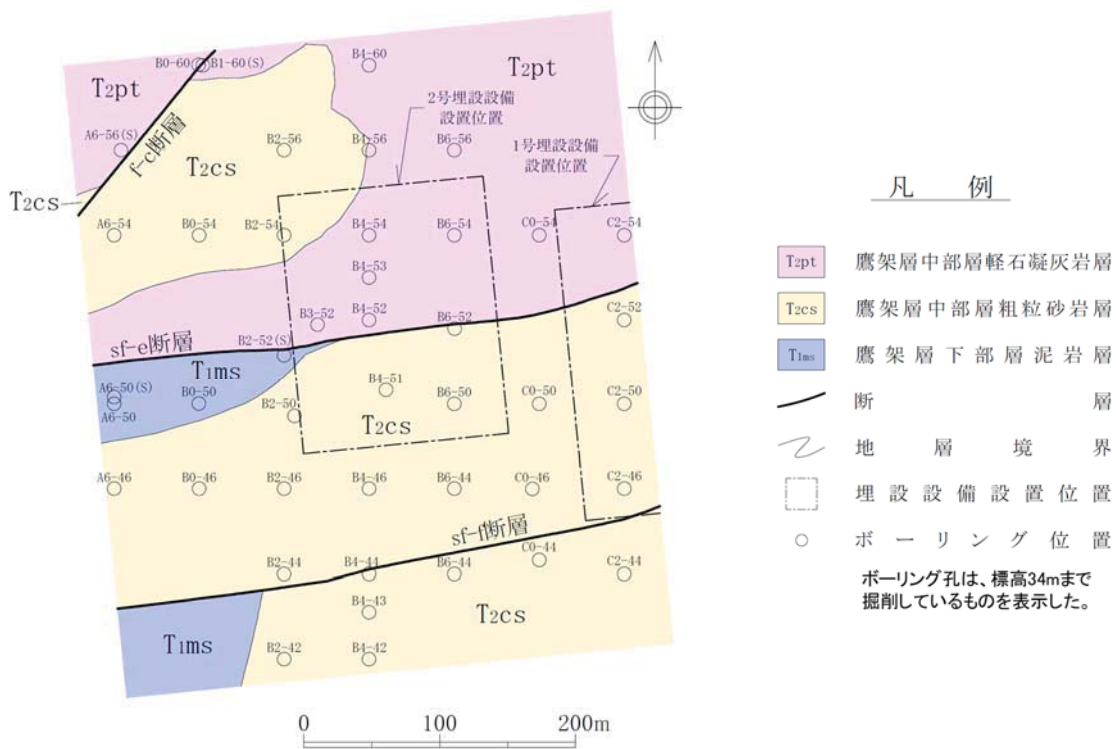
T2pt

B0-60 B1-60(S)

B4-60

T2pt

2号埋設設備設置位置

1号埋設設備設置位置

A6-56(S)

f-c断層

T2cs

B2-56

B4-56

B6-56

T2cs

A6-54

B0-54

B2-54

B4-54

B6-54

C0-54

C2-54

B4-53

B3-52

B4-52

B6-52

C2-52

sf-e断層

B2-52(S)

T1ms

A6-50(S)

A6-50

B0-50

B2-50

B4-51

B6-50

C0-50

C2-50

T2cs

A6-46

B0-46

B2-46

B4-46

B6-44

C0-46

C2-46

sf-f断層

B2-44

B4-44

B6-44

C0-44

C2-44

B4-43

T2cs

T1ms

B2-42

B4-42

0 100 200m

凡　例

| T2pt | 鷹架層中部層軽石凝灰岩層 |
|---|---|
| T2cs | 鷹架層中部層粗粒砂岩層 |
| T1ms | 鷹架層下部層泥岩層 |
|  | 断層 |
|  | 地層境界 |
|  | 埋設設備設置位置 |
| ○ | ボーリング位置 |

ボーリング孔は、標高34mまで掘削しているものを表示した。